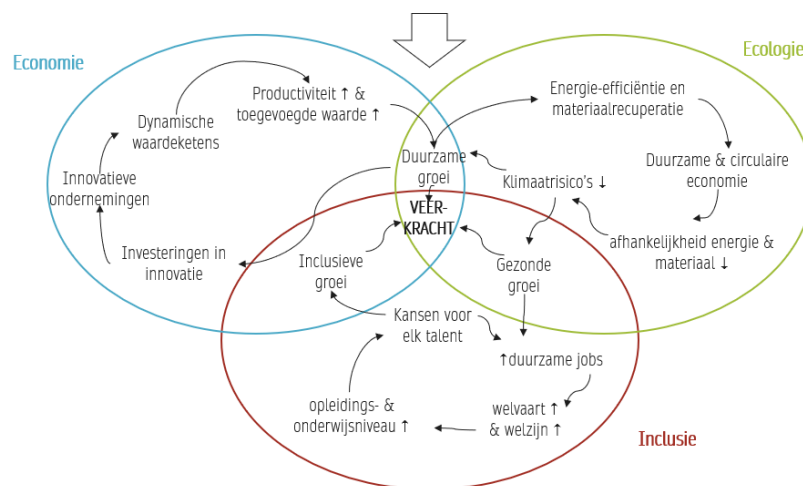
Economie

Ecologie

Productiviteit ↑ & toegevoegde waarde ↑

Dynamische waardeketens

Innovatieve ondernemingen

Investeringen in innovatie

Energie-efficiëntie en materiaalrecuperatie

Duurzame & circulaire economie

afhankelijkheid energie & materiaal ↓

Klimaatrisico's ↓

Duurzame groei

VEERKRACHT

Inclusieve groei

Gezonde groei

Kansen voor elk talent

↑duurzame jobs

welvaart ↑ & welzijn ↑

opleidings- & onderwijsniveau ↑

Inclusie